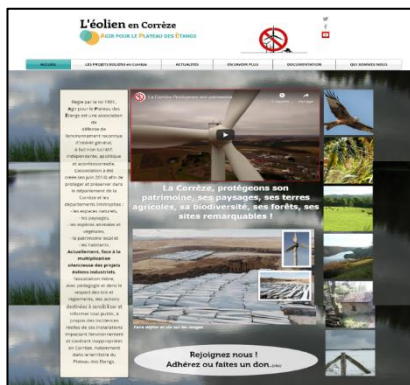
L'éolien en Corrèze
AGIR POUR LE PLATEAU DES ÉTANGS

ACCUEIL | LES PROJETS ÉOLIENS en Corrèze | ACTUALITÉS | EN SAVOIR PLUS | DOCUMENTATION | QUI SOMMES-NOUS

Régie par la loi 1901, Agir pour le Plateau des Étangs est une association de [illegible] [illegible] reconnue d'intérêt général, à but non lucratif, indépendante, apolitique et aconfessionnelle. L'association a été créée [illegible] 2016 afin de protéger et préserver dans le département de la Corrèze et les départements limitrophes : - les espaces naturels, - les paysages, - les espèces animales et végétales, - le patrimoine local et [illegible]. Actuellement, face à la multiplication anarchique des projets éoliens industriels, l'association mène, avec pédagogie et dans le respect des lois et règlements, des actions destinées à sensibiliser et informer tous publics, à propos des incidences réelles de ces installations impactant l'environnement et siégeant inappropriées en Corrèze, notamment dans le Plateau des Étangs.

La Corrèze, protégeons son patrimoine, ses paysages, ses terres agricoles, sa biodiversité, ses forêts, ses sites remarquables !

Rejoignez nous !
Adhérez ou faites un don...